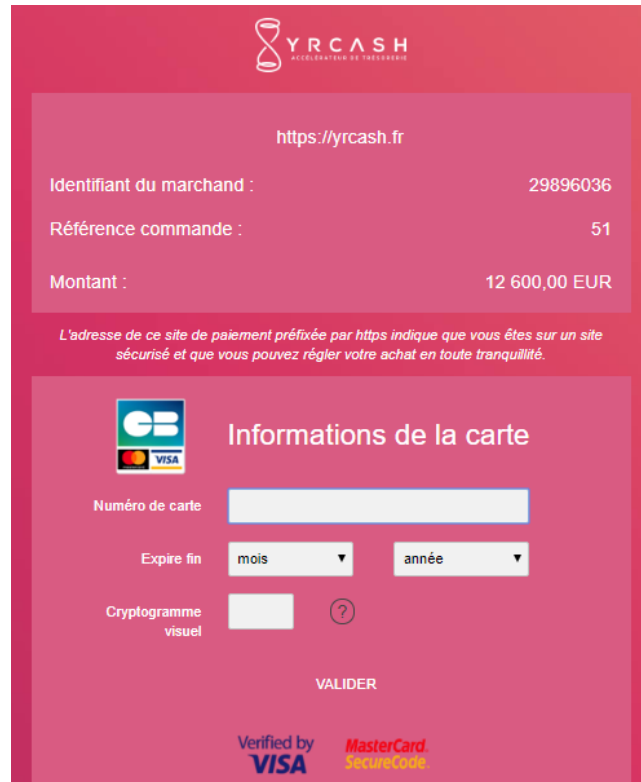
YRCASH
ACCÉLÉRATEUR DE TRÉSORERIE

https://yrcash.fr

Identifiant du marchand : 29896036

Référence commande : 51

Montant : 12 600,00 EUR

L'adresse de ce site de paiement préfixée par https indique que vous êtes sur un site sécurisé et que vous pouvez régler votre achat en toute tranquillité.

CB
VISA

Informations de la carte

Numéro de carte

Expire fin mois année

Cryptogramme visuel ?

VALIDER

Verified by VISA

MasterCard. SecureCode.